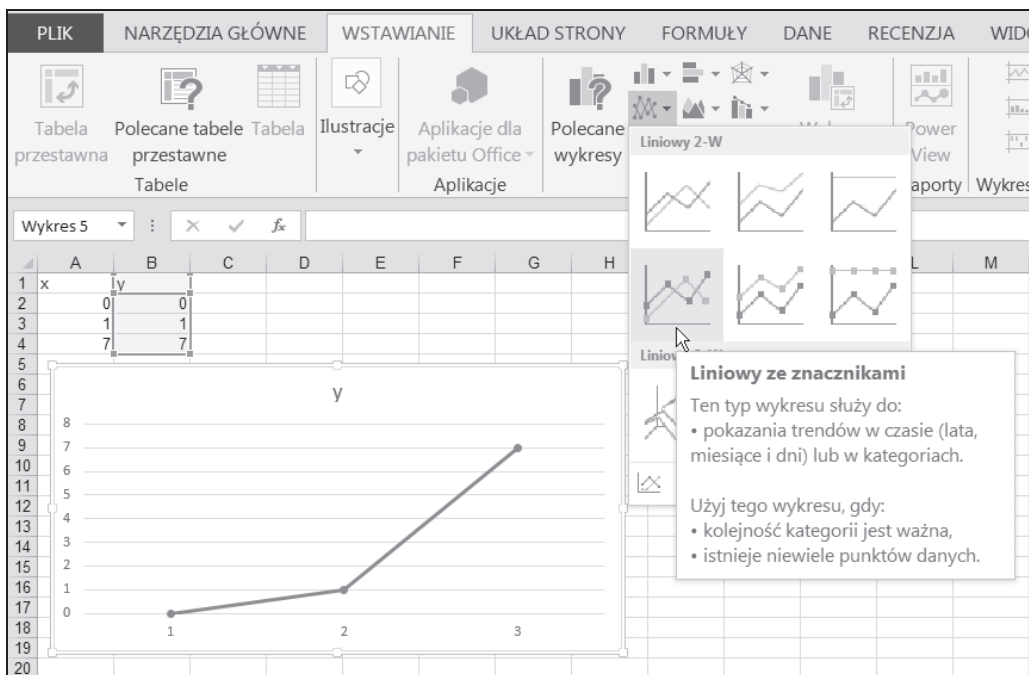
PLIK NARZĘDZIA GŁÓWNE WSTAWIANIE UKŁAD STRONY FORMUŁY DANE RECENZJA WID

Tabela przestawna Polecane tabele przestawne Tabela Ilustracje Aplikacje dla pakietu Office Polecane wykresy Power View Raporty Wykres

Tabele Aplikacje

Wykres 5 $f_x$

Liniowy 2-W

| | A | B | C | D | E | F | G | H | L | M |
|---|---|---|---|---|---|---|---|---|---|---|
| 1 | x | y | | | | | | | | |
| 2 | 0 | 0 | | | | | | | | |
| 3 | 1 | 1 | | | | | | | | |
| 4 | 7 | 7 | | | | | | | | |

y

8
7
6
5
4
3
2
1
0

1 2 3

Liniowy ze znacznikami
Ten typ wykresu służy do:
• pokazania trendów w czasie (lata, miesiące i dni) lub w kategoriach.

Użyj tego wykresu, gdy:
• kolejność kategorii jest ważna,
• istnieje niewiele punktów danych.